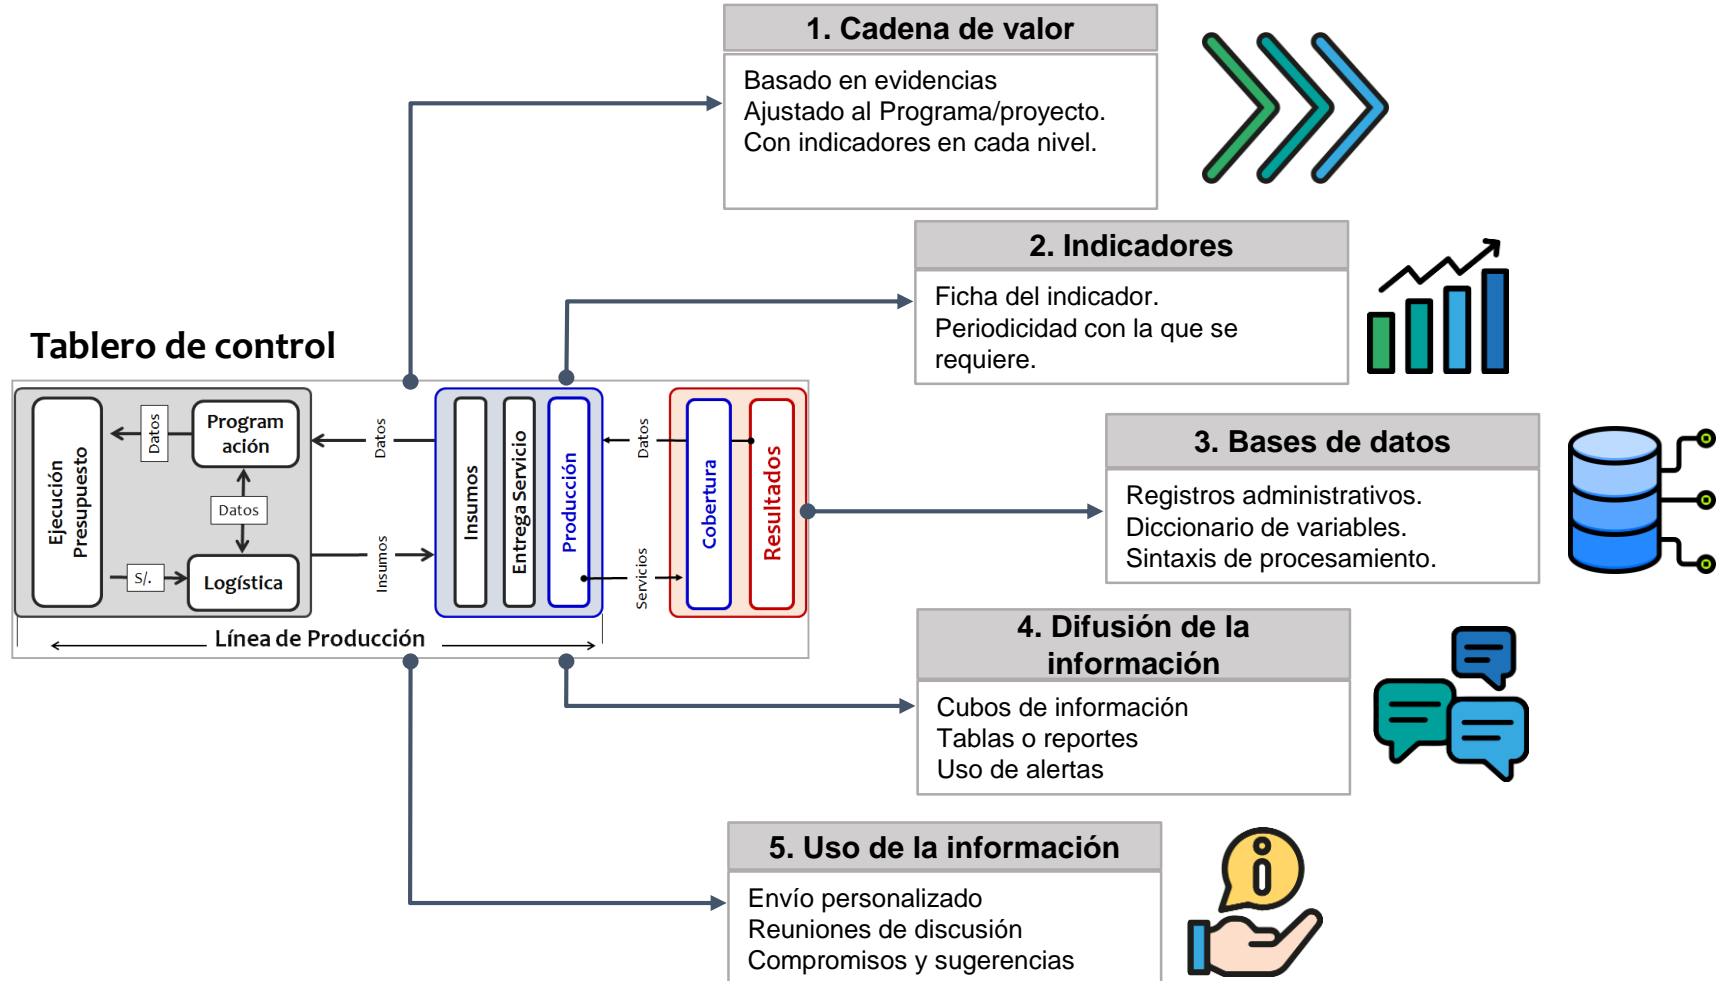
1. Cadena de valor

Basado en evidencias
Ajustado al Programa/proyecto.
Con indicadores en cada nivel.

2. Indicadores

Ficha del indicador.
Periodicidad con la que se requiere.

Tablero de control

Ejecución Presupuesto

Datos

Programación

Datos

S/.

Logística

Datos

Insumos

Insumos

Entrega Servicio

Producción

Datos

Servicios

Cobertura

Resultados

Línea de Producción

3. Bases de datos

Registros administrativos.
Diccionario de variables.
Sintaxis de procesamiento.

4. Difusión de la información

Cubos de información
Tablas o reportes
Uso de alertas

5. Uso de la información

Envío personalizado
Reuniones de discusión
Compromisos y sugerencias